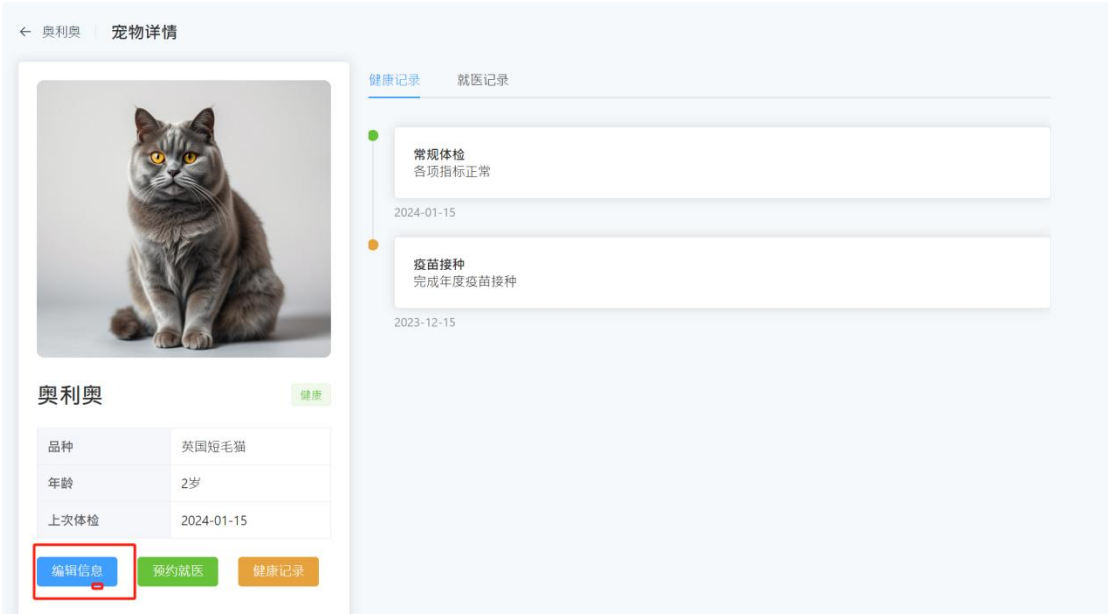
← 奥利奥 | 宠物详情

健康记录 就医记录

常规体检
各项指标正常

2024-01-15

疫苗接种
完成年度疫苗接种

2023-12-15

奥利奥 健康

| 品种 | 英国短毛猫 |
|---|---|
| 年龄 | 2岁 |
| 上次体检 | 2024-01-15 |

编辑信息 预约就医 健康记录